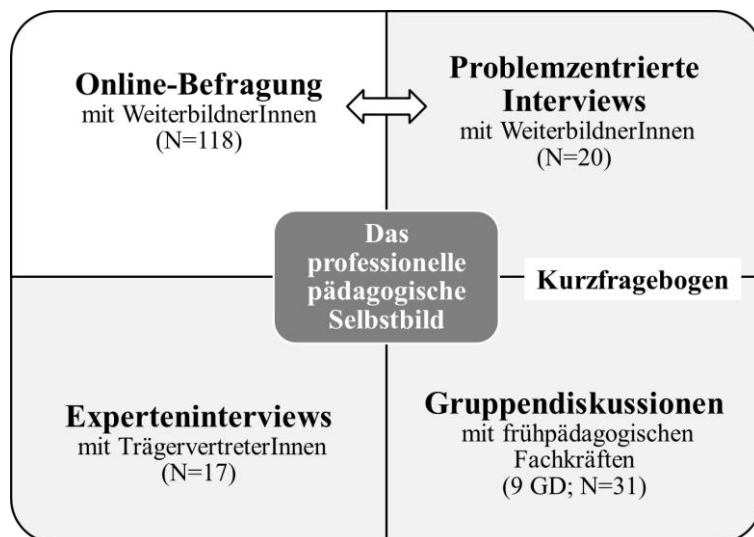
Online-Befragung
mit WeiterbildnerInnen
(N=118)

Problemzentrierte Interviews
mit WeiterbildnerInnen
(N=20)

Das professionelle pädagogische Selbstbild

Kurzfragebogen

Experteninterviews
mit TrägervertreterInnen
(N=17)

Gruppendiskussionen
mit frühpädagogischen Fachkräften
(9 GD; N=31)